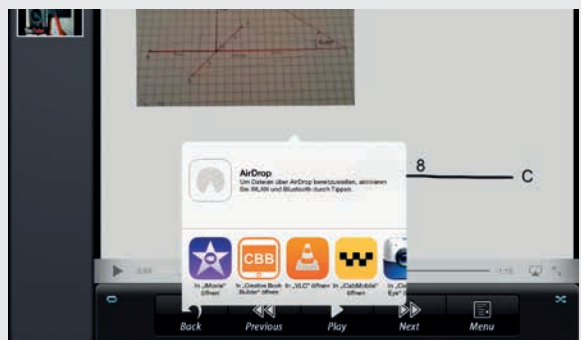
AirDrop
Um Dateien über AirDrop bereitzustellen, aktiviere Sie WLAN und Bluetooth durch Tippen.

8
C

CBB

In „iMovie" öffnen
In „Creative Book Builder" öffnen
In „VLC" öffnen
In „CabMobile" öffnen
In „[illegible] Eye" ö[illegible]

Back
Previous
Play
Next
Menu